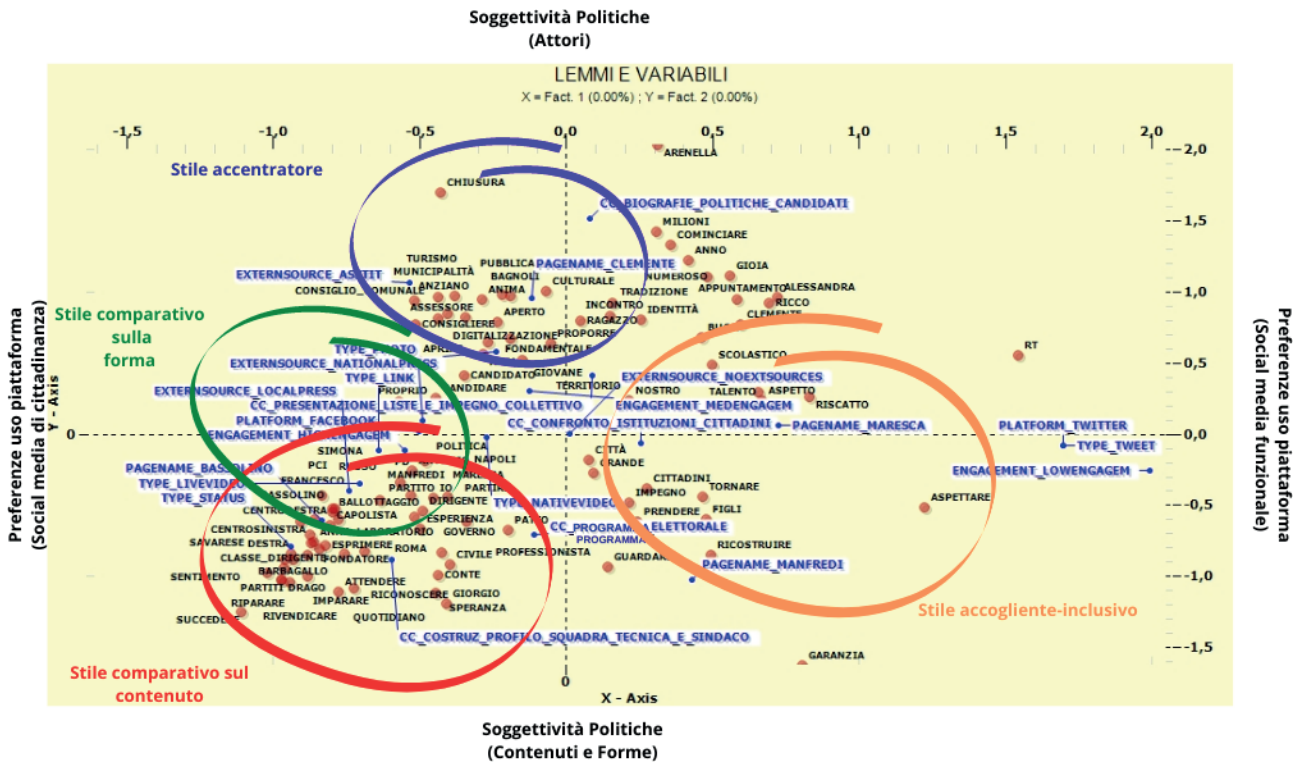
Soggettività Politiche
(Attori)

LEMMI E VARIABILI
X = Fact. 1 (0.00%) ; Y = Fact. 2 (0.00%)

-1,5 -1,0 -0,5 0,0 0,5 1,0 1,5 2,0

2,0 1,5 1,0 0,5 0,0 -0,5 -1,0 -1,5

Stile accentratore

Stile comparativo sulla forma

Stile comparativo sul contenuto

Stile accogliente-inclusivo

Preferenze uso piattaforma
(Social media di cittadinanza)

Preferenze uso piattaforma
(Social media funzionale)

Y - Axis

X - Axis

0

ARENELLA
CHIUSURA
CC_BIOGRAFIE_POLITICHE_CANDIDATI
MILIONI
COMINCIARE
ANNO
GIOIA
TURISMO
PUBBLICA
PAGENAME_CLEMENTE
EXTERNSOURCE_ASSIT
MUNICIPALITÀ
BAGNOLI
CULTURALE
NUMEROSO
APPUNTAMENTO
ALESSANDRA
CONSIGLIO_COMUNALE
ANZIANO
ANIMA
TRADIZIONE
RICCO
ASSESSORE
APERTO
INCONTRO
IDENTITÀ
CLEMENTE
CONSIGLIERE
RAGAZZO
DIGITALIZZAZIONE
PROPORRE
TYPE_PHOTO
APRI
FONDAMENTALE
EXTERNSOURCE_NATIONALPRESS
SCOLASTICO
RT
TYPE_LINK
GIOVANE
EXTERNSOURCE_NOEXTSOURCES
TERRITORIO
EXTERNSOURCE_LOCALPRESS
PROPRIO
CANDIDARE
NOSTRO
TALENTO
ASPETTO
CC_PRESENTAZIONE_LISTE_E_IMPEGNO_COLLETTIVO
ENGAGEMENT_MEDENGAGEM
RISCATTO
PLATFORM_FACEBOOK
CC_CONFRONTO_ISTITUZIONI_CITTADINI
PAGENAME_MARESCA
PLATFORM_TWITTER
ENGAGEMENT_HIGHENGAGEM
TYPE_TWEET
SIMONA
POLITICA
CITTÀ
PCI
NAPOLI
GRANDE
ENGAGEMENT_LOWENGAGEM
PAGENAME_BASSOLINO
MANFREDI
PARTITO
TYPE_LIVEVIDEO
FRANCESCO
PARTIRE
CITTADINI
TORNARE
TYPE_STATUS
BASSOLINO
BALLOTTAGGIO
DIRIGENTE
TYPE_NATIVEVIDEO
IMPEGNO
ASPETTARE
CENTRODESTRA
CAPOLISTA
FIGLI
ESPERIENZA
PRENDERE
PATTO
CENTROSINISTRA
CC_PROGRAMMA_ELETTORALE
SAVARESE
DESTRA
LABORATORIO
GOVERNO
PROGRAMMA
ESPRIMERE
ROMA
CIVILE
PROFESSIONISTA
GUARDARE
RICOSTRUIRE
CLASSE_DIRIGENTE
FONDATORE
PAGENAME_MANFREDI
BARBAGALLO
SENTIMENTO
CONTE
ATTENDERE
PARTITI
DRAGO
RICONOSCERE
GIORGIO
RIPARARE
IMPARARE
SPERANZA
SUCCEDERE
RIVENDICARE
QUOTIDIANO
CC_COSTRUZ_PROFILO_SQUADRA_TECNICA_E_SINDACO
GARANZIA

Soggettività Politiche
(Contenuti e Forme)